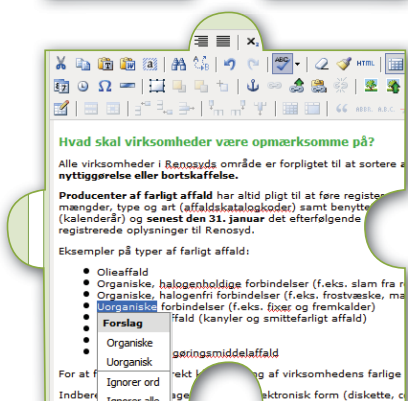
HTML

ABBR. A.K.

Hvad skal virksomheder være opmærksomme på?

Alle virksomheder i Renosyds område er forpligtet til at sortere a nyttiggørelse eller bortskaffelse.

Producenter af farligt affald har altid pligt til at føre register mængder, type og art (affaldskatalogkoder) samt benytte (kalenderår) og senest den 31. januar det efterfølgende registrerede oplysninger til Renosyd.

Eksempler på typer af farligt affald:

- Olieaffald
- Organiske, halogenholdige forbindelser (f.eks. slam fra
- Organiske, halogenfri forbindelser (f.eks. frostvæske, ma
- Uorganiske forbindelser (f.eks. fixer og fremkalder)
- affald (kanyler og smittefarligt affald)
- gøringsmiddelaffald

Forslag
Organiske
Uorganisk
Ignorer ord
Ignorer alle

For at f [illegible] rekt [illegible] g af virksomhedens farlige

Indberet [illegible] ktronisk form (diskette, c